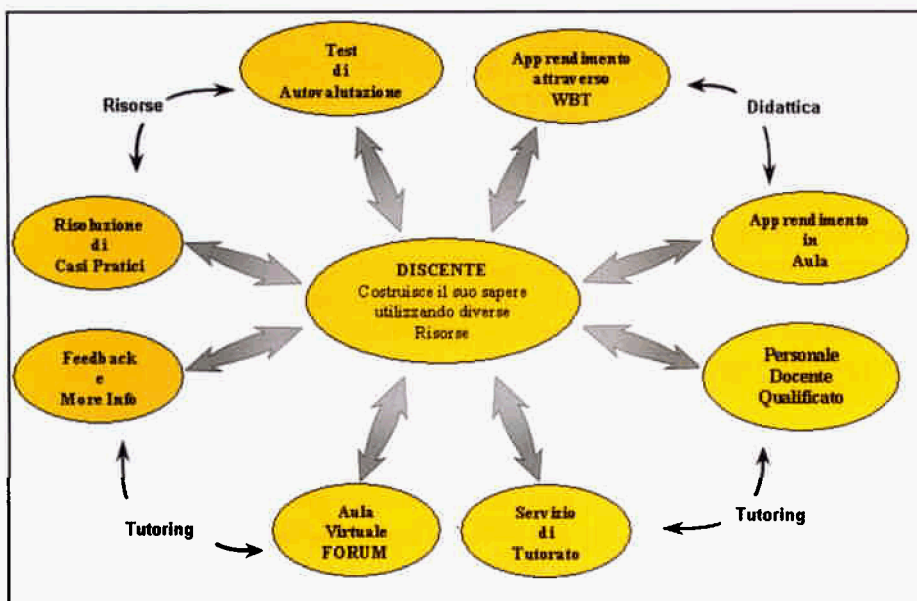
Test di Autovalutazione

Apprendimento attraverso WBT

Risorse

Didattica

Risoluzione di Casi Pratici

DISCENTE
Costruisce il suo sapere utilizzando diverse Risorse

Apprendimento in Aula

Feedback e More Info

Personale Docente Qualificato

Tutoring

Aula Virtuale FORUM

Servizio di Tutorato

Tutoring